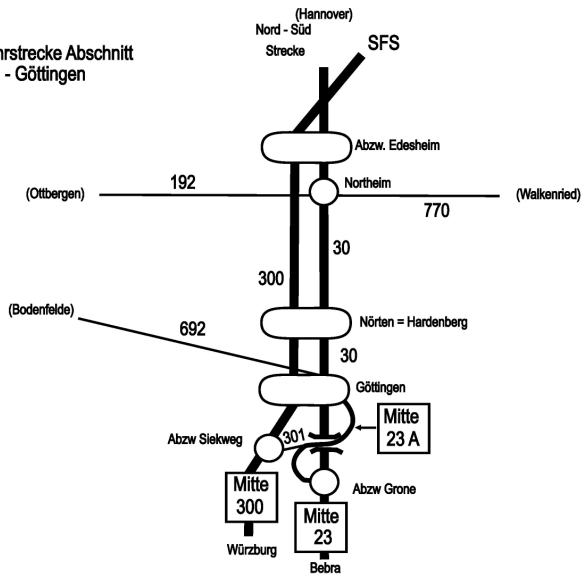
nrstrecke Abschnitt
- Göttingen

(Hannover)
Nord - Süd
Strecke

SFS

Abzw. Edesheim

(Ottbergen)

192

Northeim

770

(Walkenried)

30

300

(Bodenfelde)

692

Nörten = Hardenberg

30

Göttingen

Mitte
23 A

Abzw Siekweg

301

Abzw Grone

Mitte
300

Mitte
23

Würzburg

Bebra